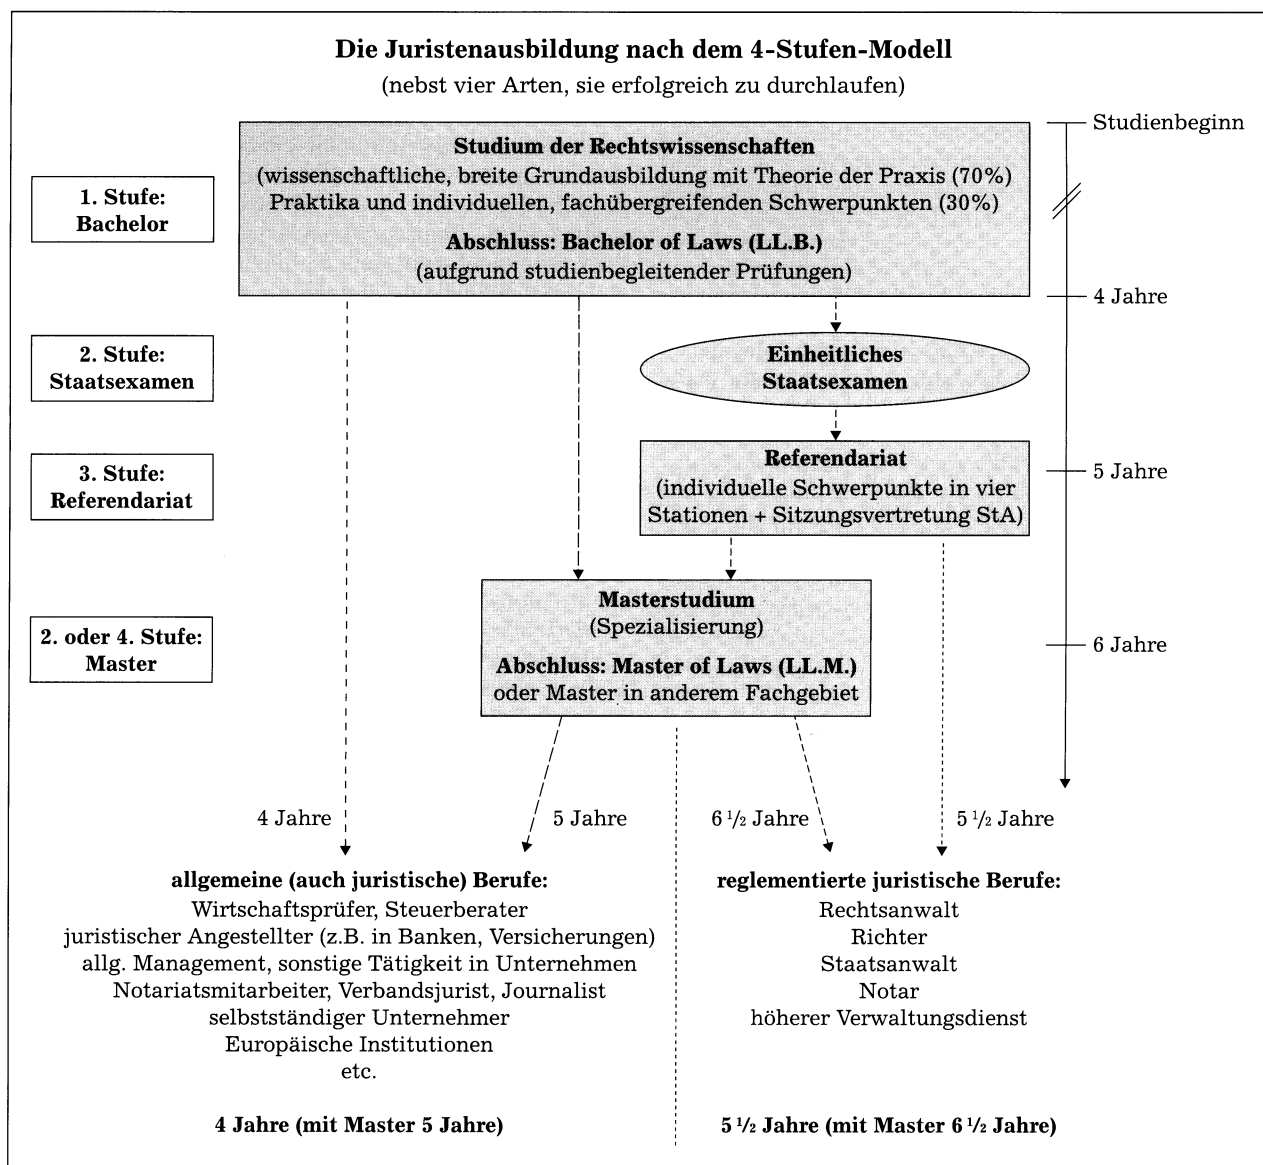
**Die Juristenausbildung nach dem 4-Stufen-Modell**
(nebst vier Arten, sie erfolgreich zu durchlaufen)

Studienbeginn

**1. Stufe: Bachelor**

**Studium der Rechtswissenschaften**
(wissenschaftliche, breite Grundausbildung mit Theorie der Praxis (70%) Praktika und individuellen, fachübergreifenden Schwerpunkten (30%)

**Abschluss: Bachelor of Laws (LL.B.)**
(aufgrund studienbegleitender Prüfungen)

4 Jahre

**2. Stufe: Staatsexamen**

**Einheitliches Staatsexamen**

**3. Stufe: Referendariat**

**Referendariat**
(individuelle Schwerpunkte in vier Stationen + Sitzungsvertretung StA)

5 Jahre

**2. oder 4. Stufe: Master**

**Masterstudium**
(Spezialisierung)

**Abschluss: Master of Laws (LL.M.)**
oder Master in anderem Fachgebiet

6 Jahre

4 Jahre

5 Jahre

6 ½ Jahre

5 ½ Jahre

**allgemeine (auch juristische) Berufe:**
Wirtschaftsprüfer, Steuerberater
juristischer Angestellter (z.B. in Banken, Versicherungen)
allg. Management, sonstige Tätigkeit in Unternehmen
Notariatsmitarbeiter, Verbandsjurist, Journalist
selbstständiger Unternehmer
Europäische Institutionen
etc.

**4 Jahre (mit Master 5 Jahre)**

**reglementierte juristische Berufe:**
Rechtsanwalt
Richter
Staatsanwalt
Notar
höherer Verwaltungsdienst

**5 ½ Jahre (mit Master 6 ½ Jahre)**